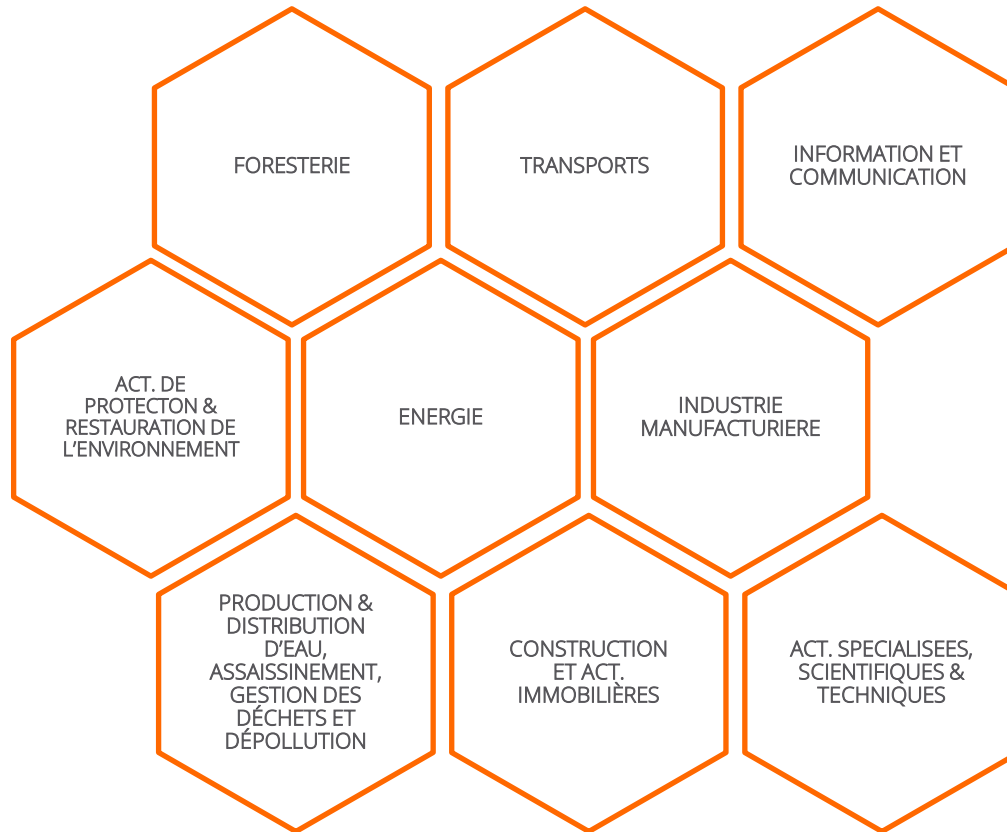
FORESTERIE

TRANSPORTS

INFORMATION ET COMMUNICATION

ACT. DE PROTECTON & RESTAURATION DE L'ENVIRONNEMENT

ENERGIE

INDUSTRIE MANUFACTURIERE

PRODUCTION & DISTRIBUTION D'EAU, ASSAISSINEMENT, GESTION DES DÉCHETS ET DÉPOLLUTION

CONSTRUCTION ET ACT. IMMOBILIÈRES

ACT. SPECIALISEES, SCIENTIFIQUES & TECHNIQUES